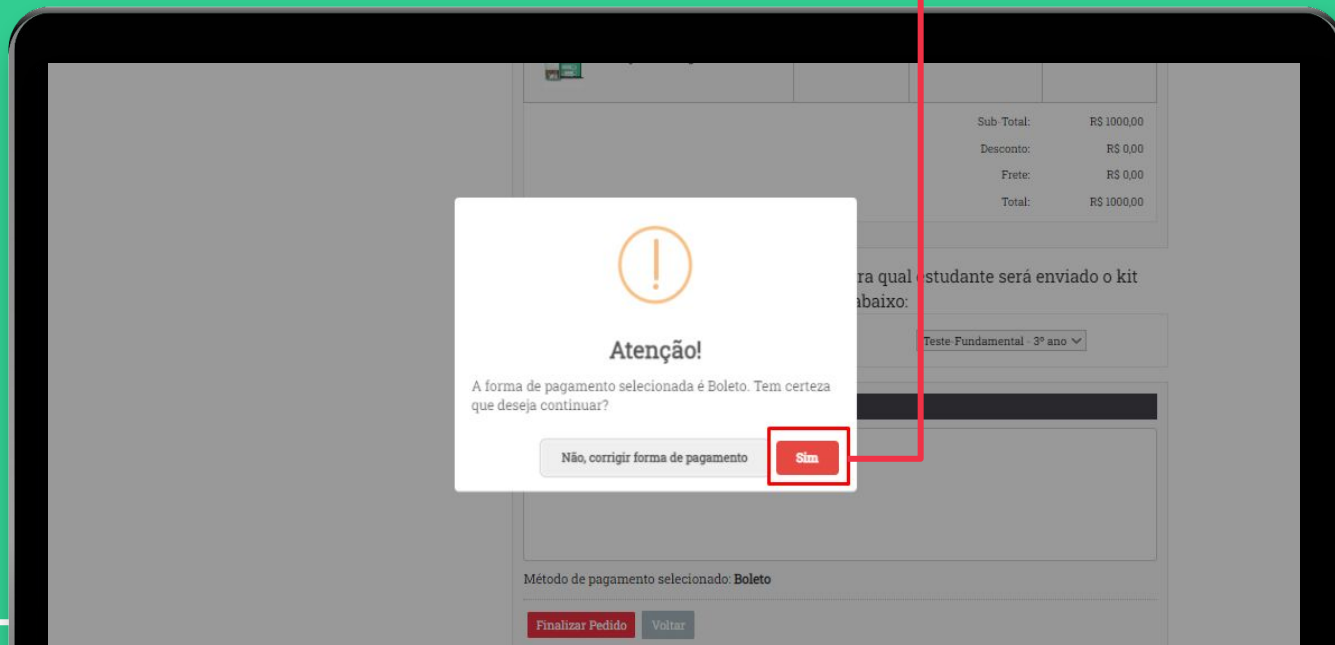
| | |
|---|---|
| Sub-Total: | R$ 1000,00 |
| Desconto: | R$ 0,00 |
| Frete: | R$ 0,00 |
| Total: | R$ 1000,00 |

ra qual estudante será enviado o kit abaixo:

Teste-Fundamental - 3º ano

!

Atenção!

A forma de pagamento selecionada é Boleto. Tem certeza que deseja continuar?

Não, corrigir forma de pagamento

Sim

Método de pagamento selecionado: **Boleto**

Finalizar Pedido

Voltar